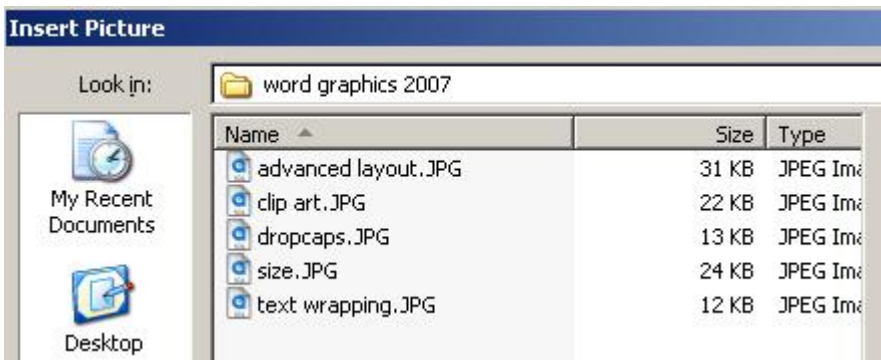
Insert Picture

Look in: word graphics 2007

My Recent Documents

Desktop

| Name | Size | Type |
|---|---|---|
| advanced layout.JPG | 31 KB | JPEG Ima |
| clip art.JPG | 22 KB | JPEG Ima |
| dropcaps.JPG | 13 KB | JPEG Ima |
| size.JPG | 24 KB | JPEG Ima |
| text wrapping.JPG | 12 KB | JPEG Ima |